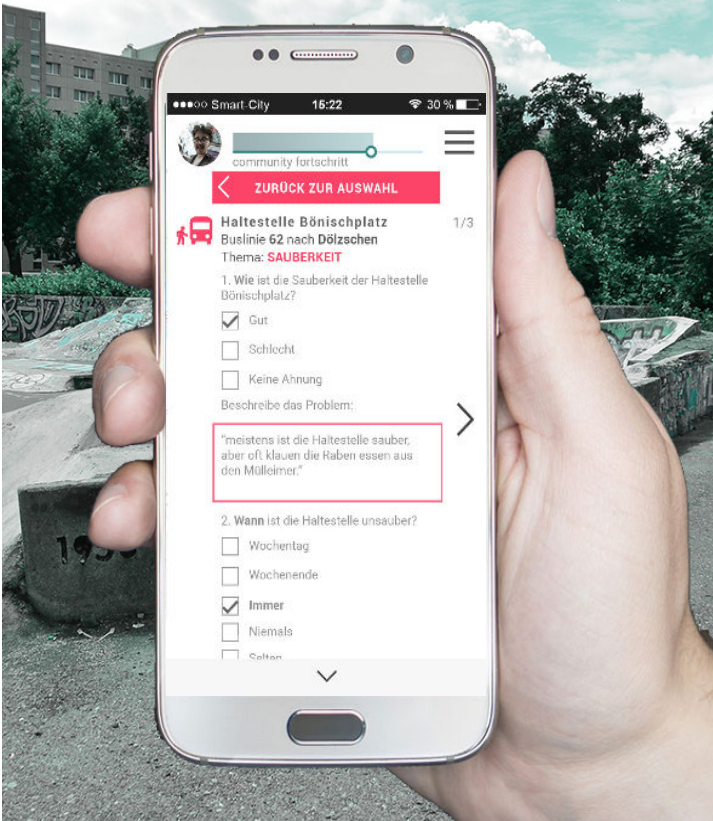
●●●○○ Smart-City 15:22 30 %

community fortschritt

ZURÜCK ZUR AUSWAHL

Haltestelle Bönischplatz 1/3
Buslinie 62 nach Dölzschen
Thema: SAUBERKEIT

1. Wie ist die Sauberkeit der Haltestelle Bönischplatz?

Gut

Schlecht

Keine Ahnung

Beschreibe das Problem:

"meistens ist die Haltestelle sauber, aber oft klauen die Raben essen aus den Mülleimer."

2. Wann ist die Haltestelle unsauber?

Wochentag

Wochenende

Immer

Niemals

Selten

19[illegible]